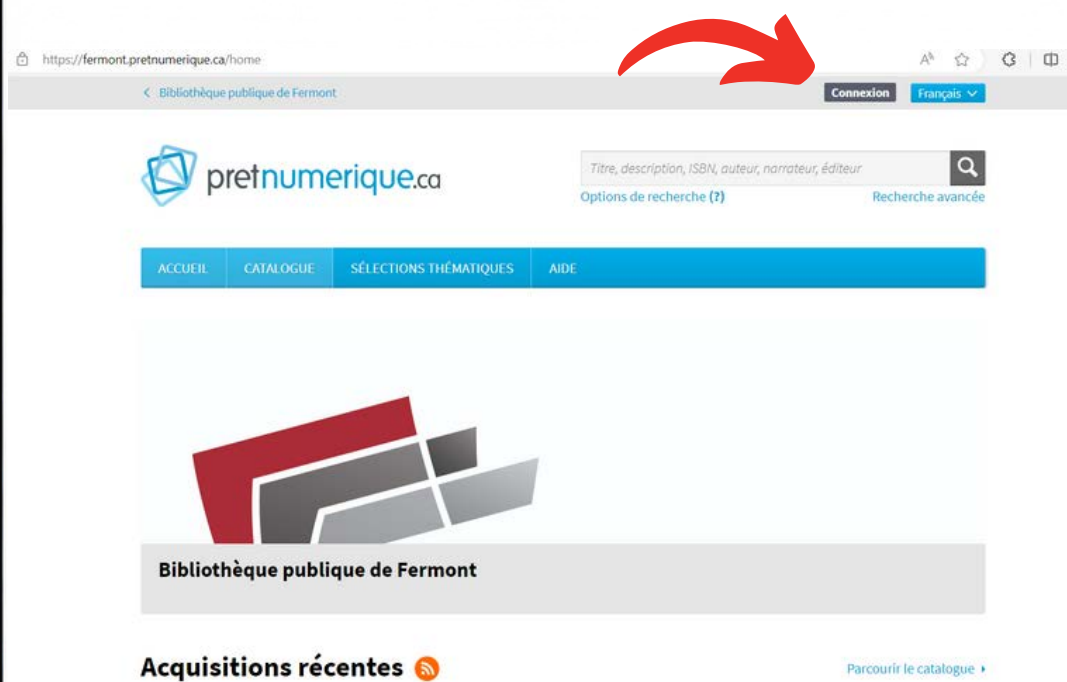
https://fermont.pretnumerique.ca/home

‹ Bibliothèque publique de Fermont

Connexion

Français

pretnumerique.ca

Titre, description, ISBN, auteur, narrateur, éditeur

Options de recherche (?)

Recherche avancée

ACCUEIL

CATALOGUE

SÉLECTIONS THÉMATIQUES

AIDE

Bibliothèque publique de Fermont

Acquisitions récentes

Parcourir le catalogue ›